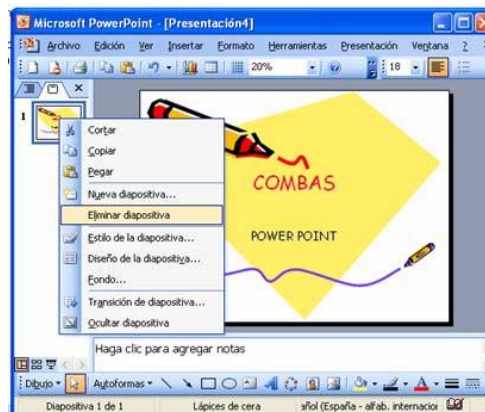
Microsoft PowerPoint - [Presentación4]

Archivo Edición Ver Insertar Formato Herramientas Presentación Ventana ?

20%

18

1

Cortar
Copiar
Pegar
Nueva diapositiva...
Eliminar diapositiva
Estilo de la diapositiva...
Diseño de la diapositiva...
Fondo...
Transición de diapositiva...
Ocultar diapositiva

COMBAS

POWER POINT

Haga clic para agregar notas

Dibujo Autoformas

Diapositiva 1 de 1 Lápices de cera añol (España - alfab. internacio